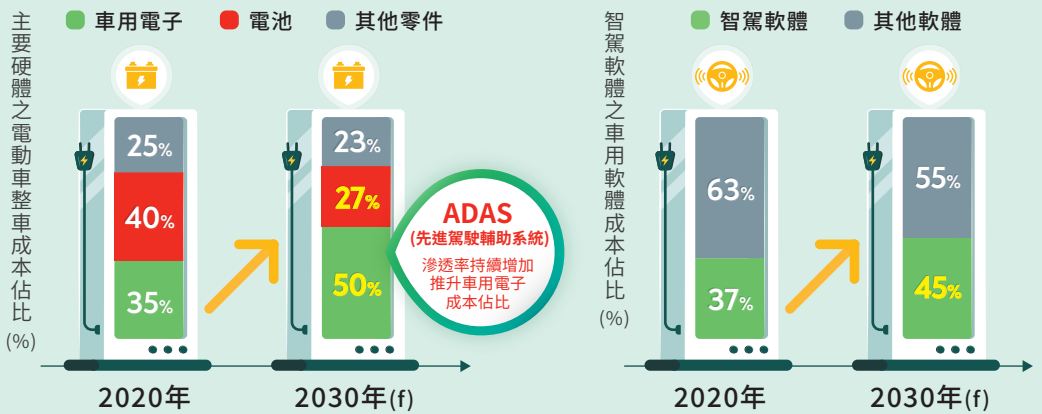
主要硬體之電動車整車成本佔比 (%)

車用電子　電池　其他零件

25%
40%
35%

2020年

23%
27%
50%

2030年(f)

ADAS
(先進駕駛輔助系統)
滲透率持續增加
推升車用電子
成本佔比

智駕軟體之車用軟體成本佔比 (%)

智駕軟體　其他軟體

63%
37%

2020年

55%
45%

2030年(f)